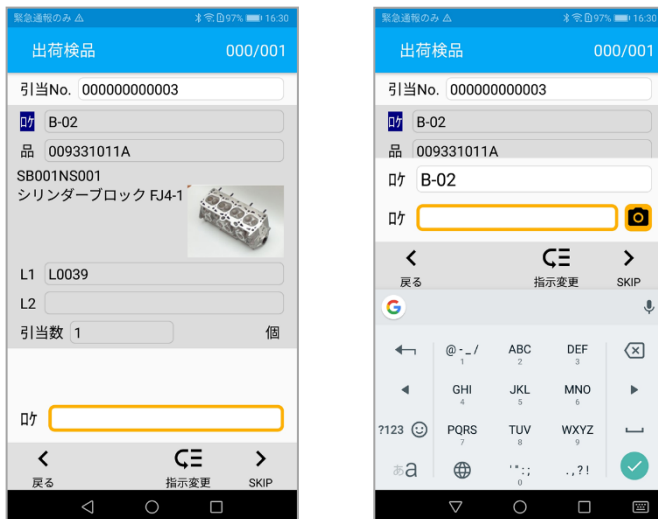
緊急通報のみ
97% 16:30

出荷検品 000/001

引当No. 000000000003

ﾛｹ B-02

品 009331011A

SB001NS001
シリンダーブロック FJ4-1

L1 L0039

L2

引当数 1 個

ﾛｹ

<
戻る

指示変更

>
SKIP

緊急通報のみ
97% 16:30

出荷検品 000/001

引当No. 000000000003

ﾛｹ B-02

品 009331011A

ﾛｹ B-02

ﾛｹ

<
戻る

指示変更

>
SKIP

G

@-_/ 1
ABC 2
DEF 3
GHI 4
JKL 5
MNO 6
?123
PQRS 7
TUV 8
WXYZ 9
あa
'":; 0
.,?!